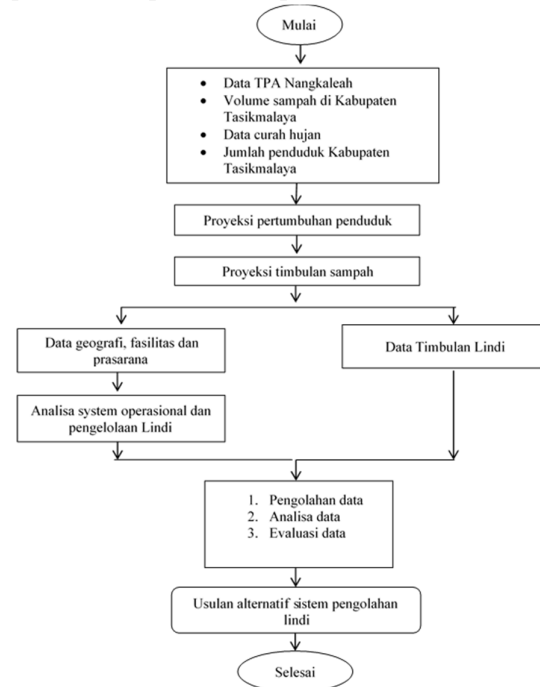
Mulai

- Data TPA Nangkaleah
- Volume sampah di Kabupaten Tasikmalaya
- Data curah hujan
- Jumlah penduduk Kabupaten Tasikmalaya

Proyeksi pertumbuhan penduduk

Proyeksi timbulan sampah

Data geografi, fasilitas dan prasarana

Analisa system operasional dan pengelolaan Lindi

Data Timbulan Lindi

1. Pengolahan data
2. Analisa data
3. Evaluasi data

Usulan alternatif sistem pengolahan lindi

Selesai